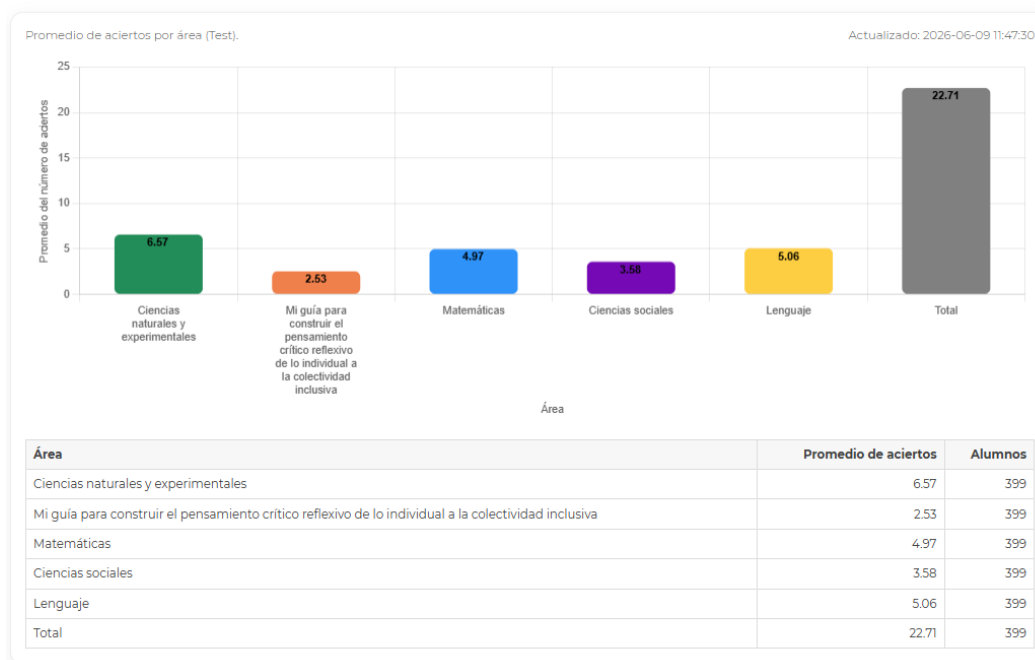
Promedio de aciertos por área (Test).

Actualizado: 2026-06-09 11:47:30

25
20
15
10
5
0

Promedio del número de aciertos

6.57
2.53
4.97
3.58
5.06
22.71

Ciencias naturales y experimentales
Mi guía para construir el pensamiento crítico reflexivo de lo individual a la colectividad inclusiva
Matemáticas
Ciencias sociales
Lenguaje
Total

Área

| Área | Promedio de aciertos | Alumnos |
|---|---|---|
| Ciencias naturales y experimentales | 6.57 | 399 |
| Mi guía para construir el pensamiento crítico reflexivo de lo individual a la colectividad inclusiva | 2.53 | 399 |
| Matemáticas | 4.97 | 399 |
| Ciencias sociales | 3.58 | 399 |
| Lenguaje | 5.06 | 399 |
| Total | 22.71 | 399 |